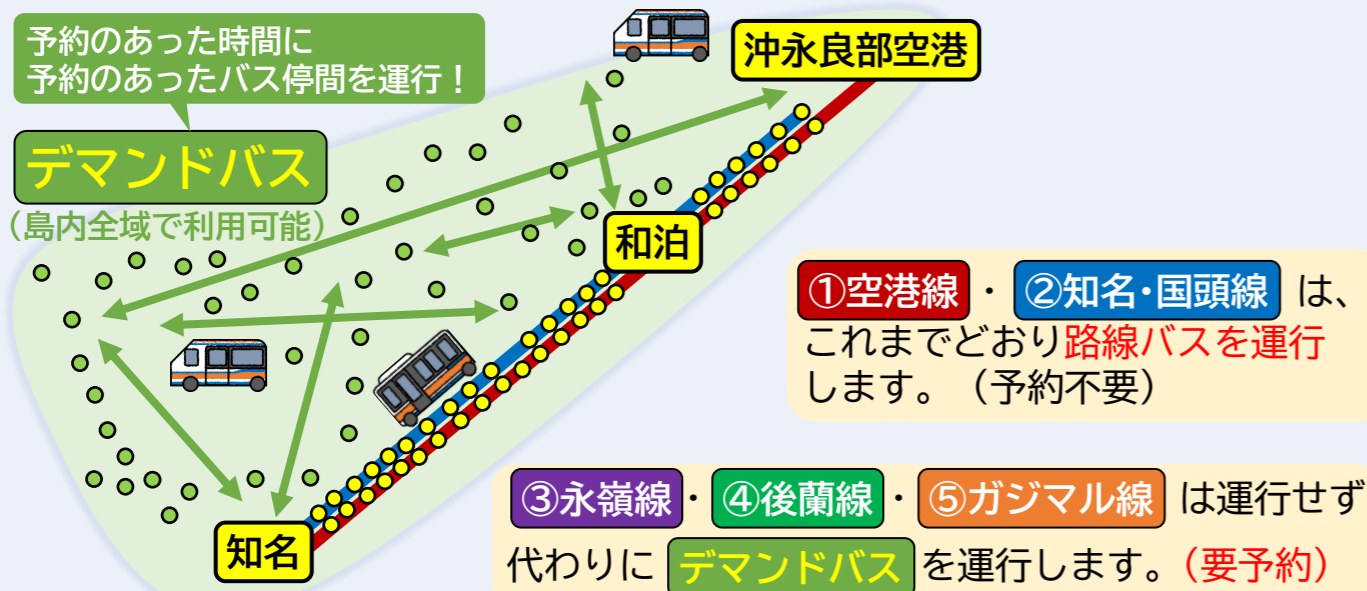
予約のあった時間に
予約のあったバス停間を運行！

デマンドバス
（島内全域で利用可能）

沖永良部空港

和泊

知名

①空港線・②知名・国頭線 は、
これまでどおり路線バスを運行
します。（予約不要）

③永嶺線・④後蘭線・⑤ガジマル線 は運行せず
代わりに デマンドバス を運行します。（要予約）